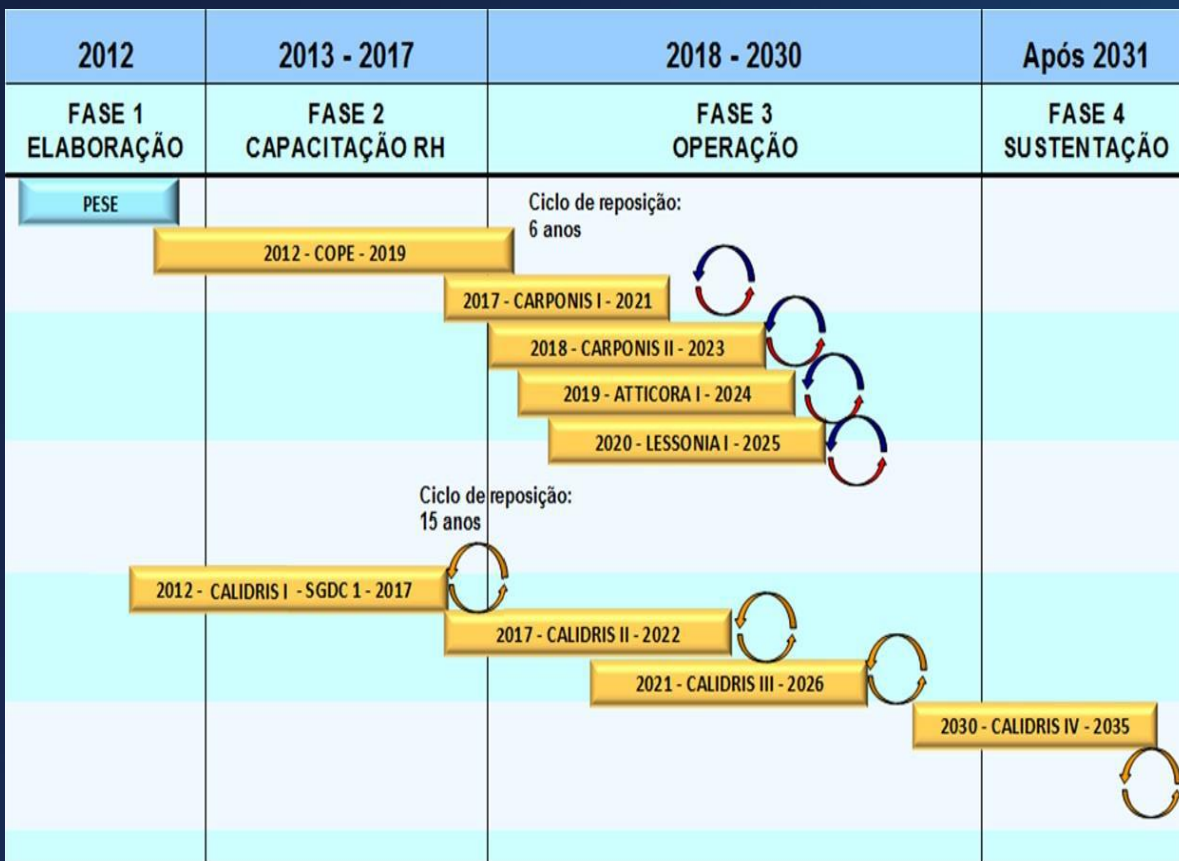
| 2012 | 2013 - 2017 | 2018 - 2030 | Após 2031 |
|---|---|---|---|
| FASE 1 ELABORAÇÃO | FASE 2 CAPACITAÇÃO RH | FASE 3 OPERAÇÃO | FASE 4 SUSTENTAÇÃO |

PESE

Ciclo de reposição: 6 anos

2012 - COPE - 2019

2017 - CARPONIS I - 2021

2018 - CARPONIS II - 2023

2019 - ATTICORA I - 2024

2020 - LESSONIA I - 2025

Ciclo de reposição: 15 anos

2012 - CALIDRIS I - SGDC 1 - 2017

2017 - CALIDRIS II - 2022

2021 - CALIDRIS III - 2026

2030 - CALIDRIS IV - 2035